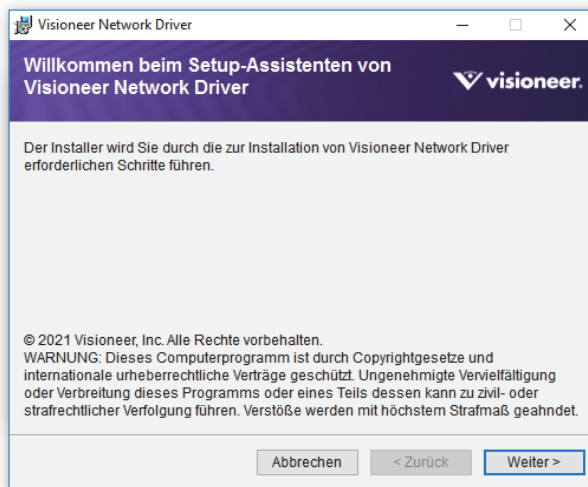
Visioneer Network Driver

Willkommen beim Setup-Assistenten von Visioneer Network Driver

visioneer.

Der Installer wird Sie durch die zur Installation von Visioneer Network Driver erforderlichen Schritte führen.

© 2021 Visioneer, Inc. Alle Rechte vorbehalten.
WARNUNG: Dieses Computerprogramm ist durch Copyrightgesetze und internationale urheberrechtliche Verträge geschützt. Ungenehmigte Vervielfältigung oder Verbreitung dieses Programms oder eines Teils dessen kann zu zivil- oder strafrechtlicher Verfolgung führen. Verstöße werden mit höchstem Strafmaß geahndet.

Abbrechen | < Zurück | Weiter >